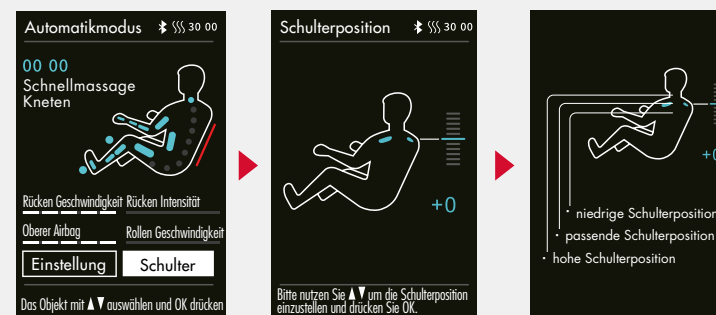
Automatikmodus 30 00

00 00
Schnellmassage
Kneten

Rücken Geschwindigkeit Rücken Intensität

Oberer Airbag Rollen Geschwindigkeit

Einstellung Schulter

Das Objekt mit ▲▼ auswählen und OK drücken

Schulterposition 30 00

+0

Bitte nutzen Sie ▲▼ um die Schulterposition einzustellen und drücken Sie OK.

+0

· niedrige Schulterposition
· passende Schulterposition
· hohe Schulterposition